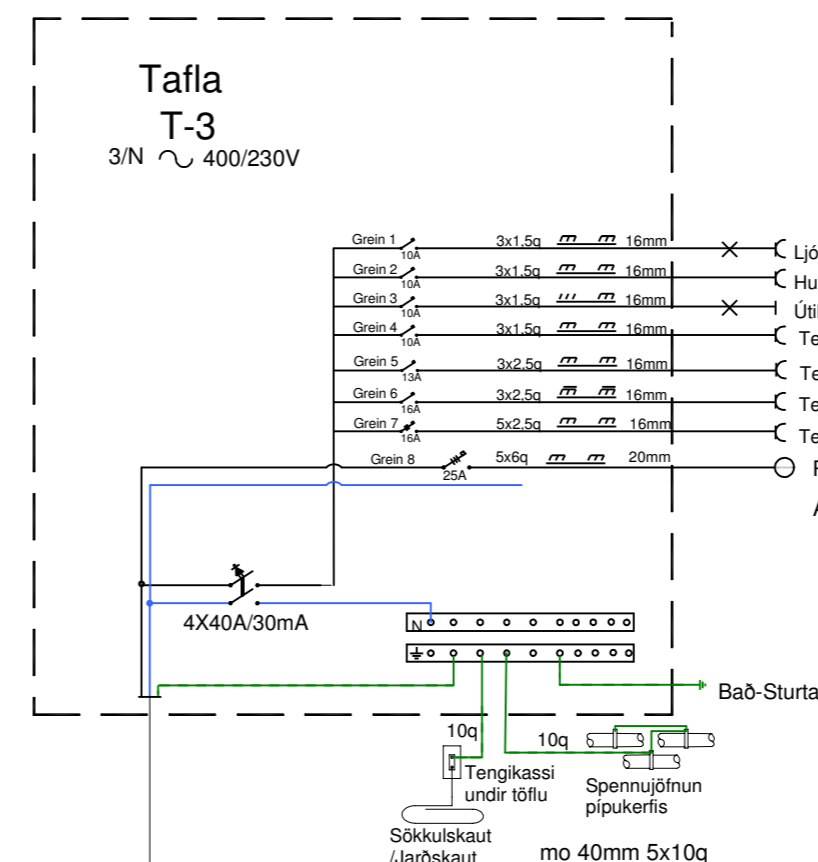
Tafla
T-3
3/N $\sim$ 400/230V

Grein 1 10A 3x1,5q 16mm Ljó
Grein 2 10A 3x1,5q 16mm Hu
Grein 3 10A 3x1,5q 16mm Úti
Grein 4 10A 3x1,5q 16mm Te
Grein 5 13A 3x2,5q 16mm Te
Grein 6 16A 3x2,5q 16mm Te
Grein 7 16A 5x2,5q 16mm Te
Grein 8 25A 5x6q 20mm F
A

4X40A/30mA

N

Bað-Sturta

10q
10q
Tengikassi undir töflu
Spennujöfnun pípukerfis
Sökkulskaut /Jarðskaut
mo 40mm 5x10q